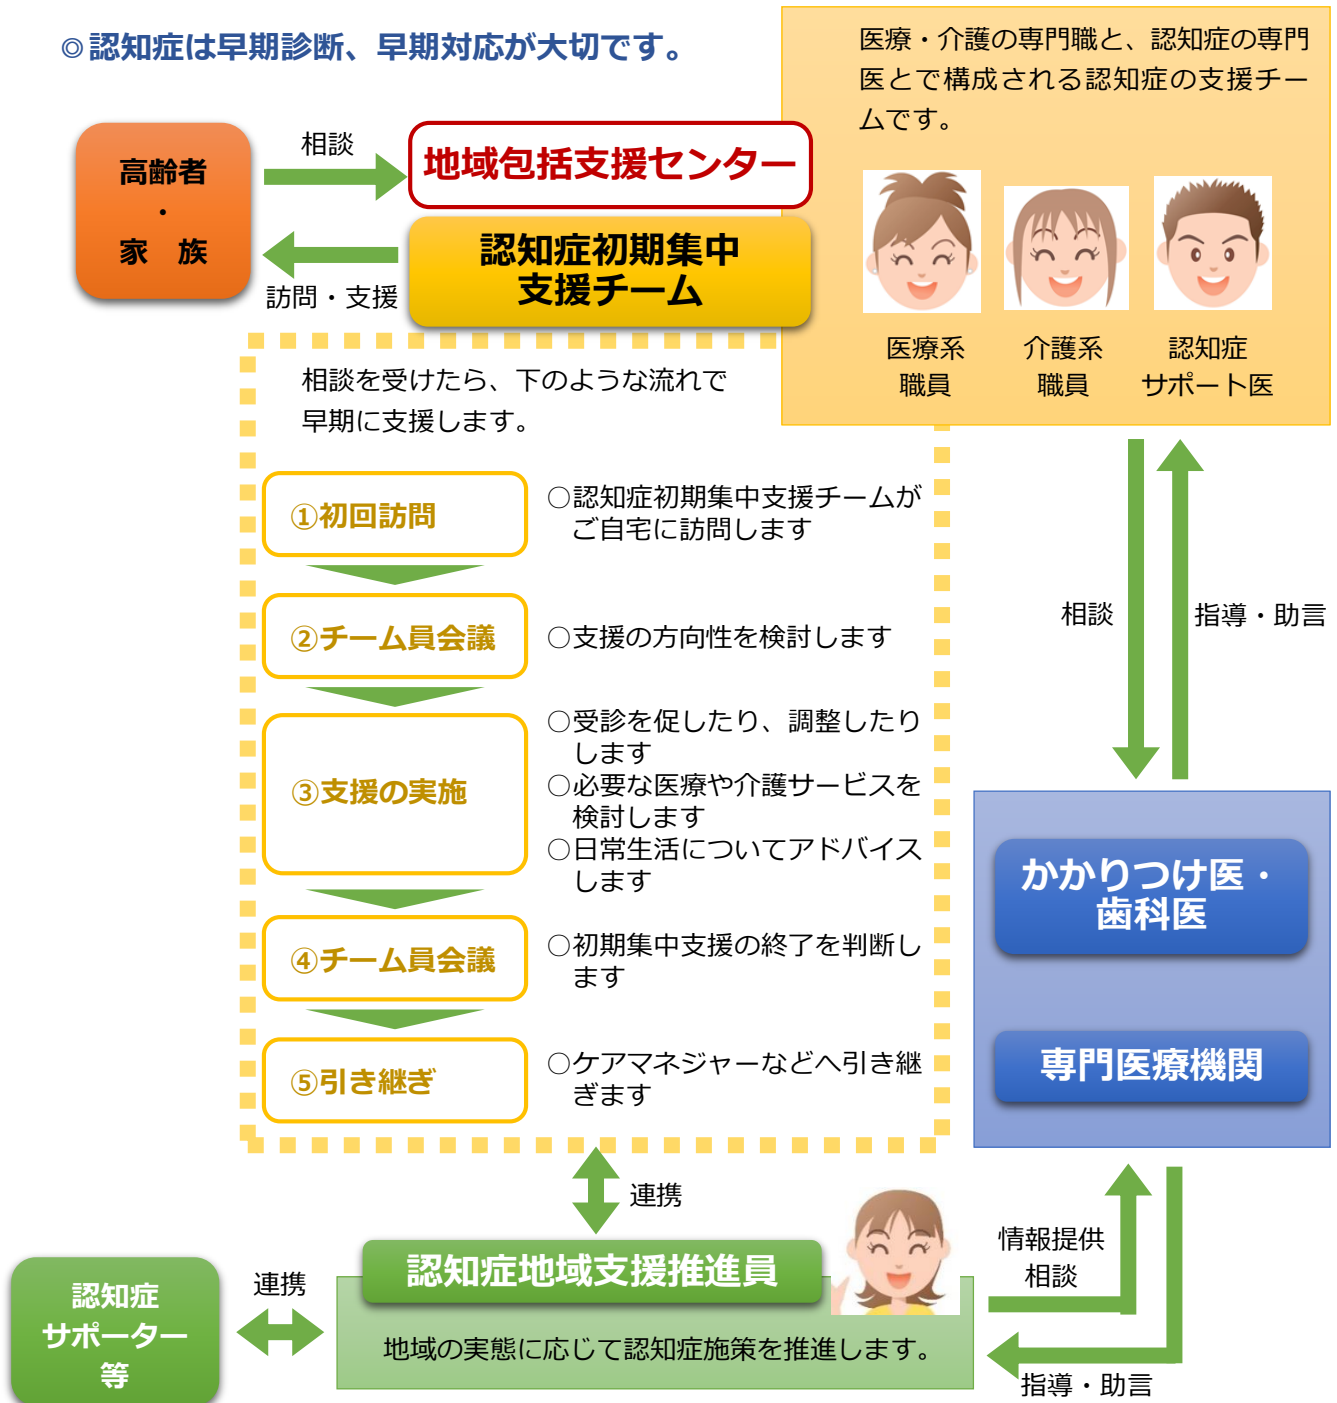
◎認知症は早期診断、早期対応が大切です。

医療・介護の専門職と、認知症の専門医とで構成される認知症の支援チームです。

高齢者
・
家　族

相談

地域包括支援センター

認知症初期集中支援チーム

訪問・支援

医療系
職員

介護系
職員

認知症
サポート医

相談を受けたら、下のような流れで早期に支援します。

①初回訪問

○認知症初期集中支援チームがご自宅に訪問します

②チーム員会議

○支援の方向性を検討します

③支援の実施

○受診を促したり、調整したりします
○必要な医療や介護サービスを検討します
○日常生活についてアドバイスします

④チーム員会議

○初期集中支援の終了を判断します

⑤引き継ぎ

○ケアマネジャーなどへ引き継ぎます

相談

指導・助言

かかりつけ医・
歯科医

専門医療機関

連携

認知症
サポーター
等

連携

認知症地域支援推進員

地域の実態に応じて認知症施策を推進します。

情報提供
相談

指導・助言